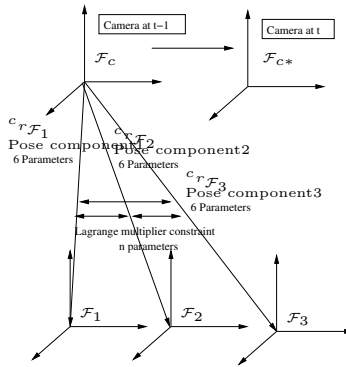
Camera at t−1

Camera at t

$\mathcal{F}_c$

$\mathcal{F}_{c*}$

${}^c r_{\mathcal{F}_1}$
Pose component1
6 Parameters

${}^c r_{\mathcal{F}_2}$
Pose component2
6 Parameters

${}^c r_{\mathcal{F}_3}$
Pose component3
6 Parameters

Lagrange multiplier constraint
n parameters

$\mathcal{F}_1$

$\mathcal{F}_2$

$\mathcal{F}_3$